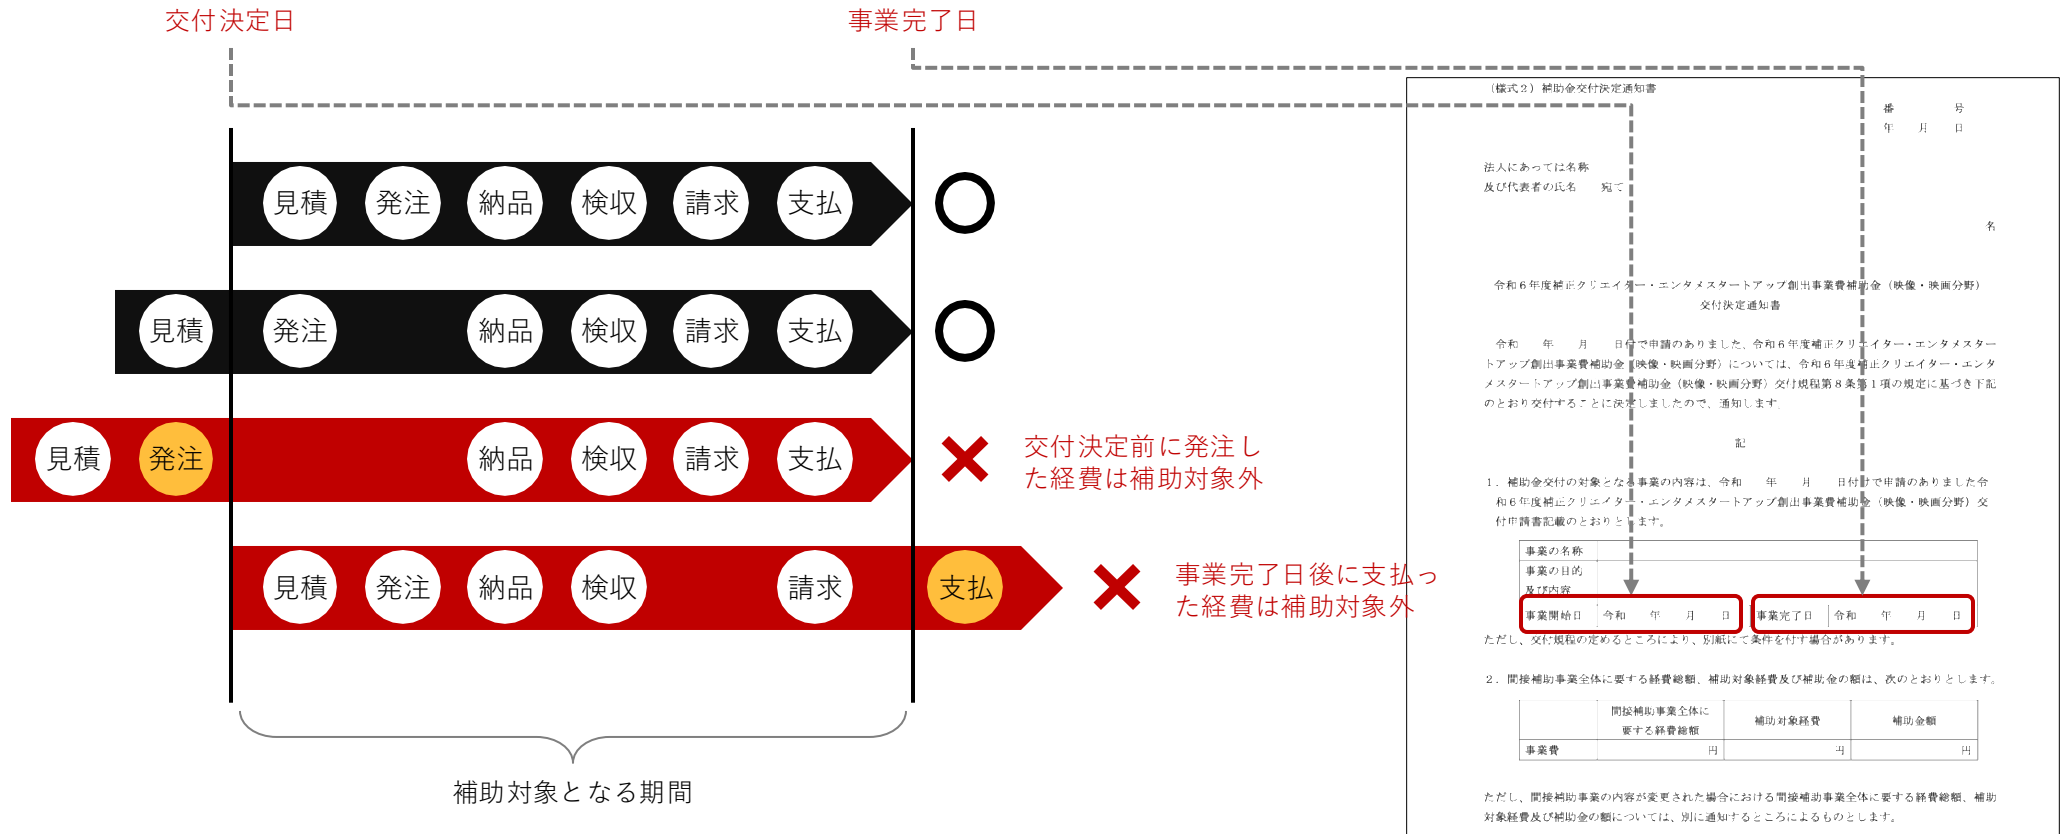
交付決定日

事業完了日

見積 発注 納品 検収 請求 支払

見積 発注 納品 検収 請求 支払

見積 発注 納品 検収 請求 支払

交付決定前に発注した経費は補助対象外

見積 発注 納品 検収 請求 支払

事業完了日後に支払った経費は補助対象外

補助対象となる期間

（様式２）補助金交付決定通知書

番 号
年 月 日

法人にあっては名称
及び代表者の氏名 宛て

名

令和６年度補正クリエイター・エンタメスタートアップ創出事業費補助金（映像・映画分野）
交付決定通知書

令和 年 月 日付けで申請のありました、令和６年度補正クリエイター・エンタメスタートアップ創出事業費補助金（映像・映画分野）については、令和６年度補正クリエイター・エンタメスタートアップ創出事業費補助金（映像・映画分野）交付規程第８条第１項の規定に基づき下記のとおり交付することに決定しましたので、通知します。

記

１．補助金交付の対象となる事業の内容は、令和 年 月 日付けで申請のありました令和６年度補正クリエイター・エンタメスタートアップ創出事業費補助金（映像・映画分野）交付申請書記載のとおりとします。

| 事業の名称 | | | |
|---|---|---|---|
| 事業の目的及び内容 | | | |
| 事業開始日 | 令和 年 月 日 | 事業完了日 | 令和 年 月 日 |

ただし、交付規程の定めるところにより、別紙にて条件を付す場合があります。

２．間接補助事業全体に要する経費総額、補助対象経費及び補助金の額は、次のとおりとします。

| | 間接補助事業全体に要する経費総額 | 補助対象経費 | 補助金額 |
|---|---|---|---|
| 事業費 | 円 | 円 | 円 |

ただし、間接補助事業の内容が変更された場合における間接補助事業全体に要する経費総額、補助対象経費及び補助金の額については、別に通知するところによるものとします。